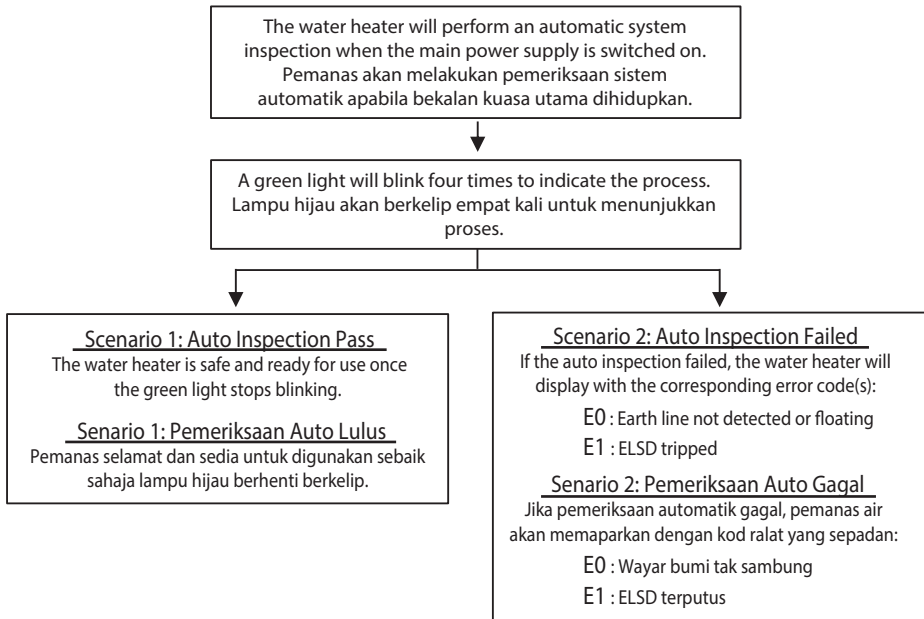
The water heater will perform an automatic system inspection when the main power supply is switched on.
Pemanas akan melakukan pemeriksaan sistem automatik apabila bekalan kuasa utama dihidupkan.

A green light will blink four times to indicate the process.
Lampu hijau akan berkelip empat kali untuk menunjukkan proses.

Scenario 1: Auto Inspection Pass
The water heater is safe and ready for use once the green light stops blinking.

Senario 1: Pemeriksaan Auto Lulus
Pemanas selamat dan sedia untuk digunakan sebaik sahaja lampu hijau berhenti berkelip.

Scenario 2: Auto Inspection Failed
If the auto inspection failed, the water heater will display with the corresponding error code(s):

E0 : Earth line not detected or floating
E1 : ELSD tripped

Senario 2: Pemeriksaan Auto Gagal
Jika pemeriksaan automatik gagal, pemanas air akan memaparkan dengan kod ralat yang sepadan:

E0 : Wayar bumi tak sambung
E1 : ELSD terputus